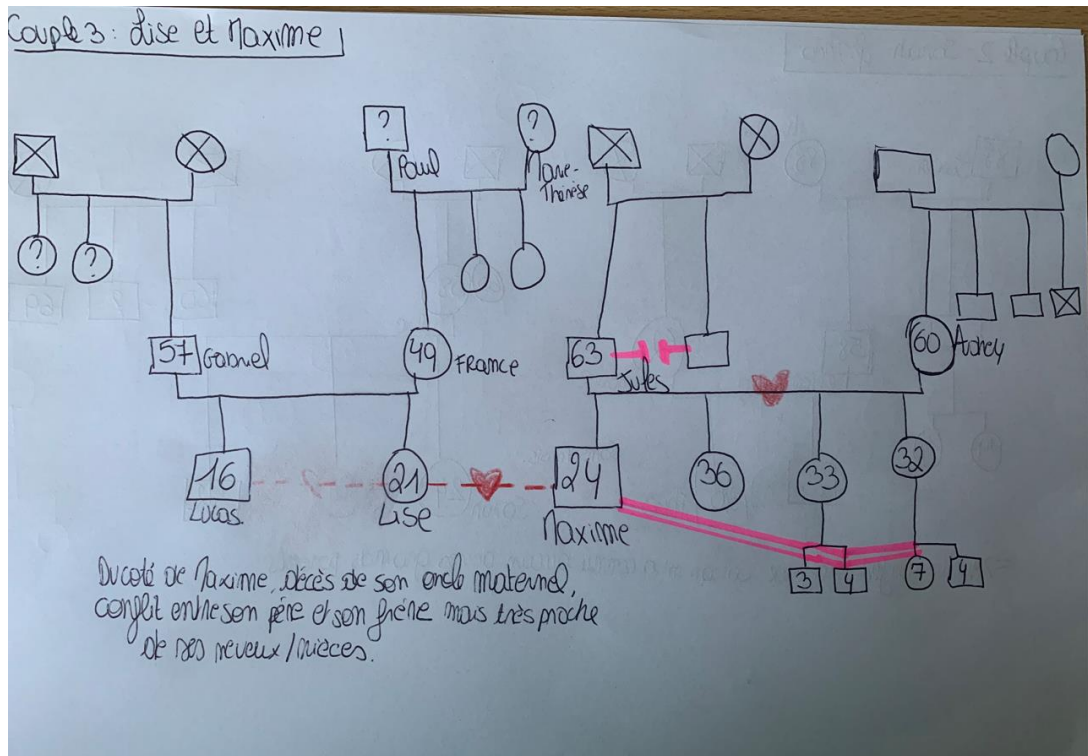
Couple 3: Lise et Maxime

?
Paul
?
Marie-Thérèse

?
?

57 Gabriel
49 France
63 Jules
60 Audrey

16 Lucas.
21 Lise
24 Maxime
36
33
32

3
4
7
4

Du coté de Maxime, décès de son oncle maternel, conflit entre son père et son frère mais très proche de ses neveux / nièces.